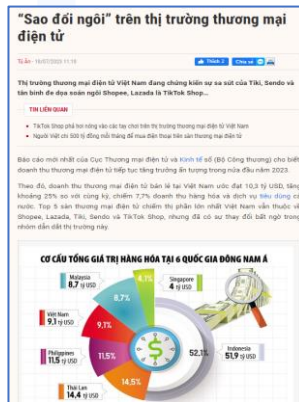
"Sao đổi ngôi" trên thị trường thương mại điện tử

Tú Ân - 16/07/2023 11:16

Thích 2 Chia sẻ

Thị trường thương mại điện tử Việt Nam đang chứng kiến sự sa sút của Tiki, Sendo và tân binh đe dọa soán ngôi Shopee, Lazada là TikTok Shop...

TIN LIÊN QUAN

TikTok Shop phả hơi nóng vào các tay chơi trên thị trường thương mại điện tử Việt Nam

Người Việt chi 50 tỷ đồng mỗi tháng để mua điện thoại trên sàn thương mại điện tử

Báo cáo mới nhất của Cục Thương mại điện tử và Kinh tế số (Bộ Công thương) cho biết doanh thu thương mại điện tử tiếp tục tăng trưởng ấn tượng trong nửa đầu năm 2023.

Theo đó, doanh thu thương mại điện tử bán lẻ tại Việt Nam ước đạt 10,3 tỷ USD, tăng khoảng 25% so với cùng kỳ, chiếm 7,7% doanh thu hàng hóa và dịch vụ tiêu dùng cả nước. Top 5 sàn thương mại điện tử chiếm thị phần lớn nhất Việt Nam vẫn thuộc về Shopee, Lazada, Tiki, Sendo và TikTok Shop, nhưng đã có sự thay đổi bất ngờ trong nhóm dẫn đầu thị trường này.

CƠ CẤU TỔNG GIÁ TRỊ HÀNG HÓA TẠI 6 QUỐC GIA ĐÔNG NAM Á

Malaysia 8,7 tỷ USD

8,7%

Singapore 4 tỷ USD

4%

Việt Nam 9,3 tỷ USD

9,1%

Philippines 11,5 tỷ USD

11,5%

52,1%

Indonesia 51,9 tỷ USD

Thái Lan 14,4 tỷ USD

14,5%